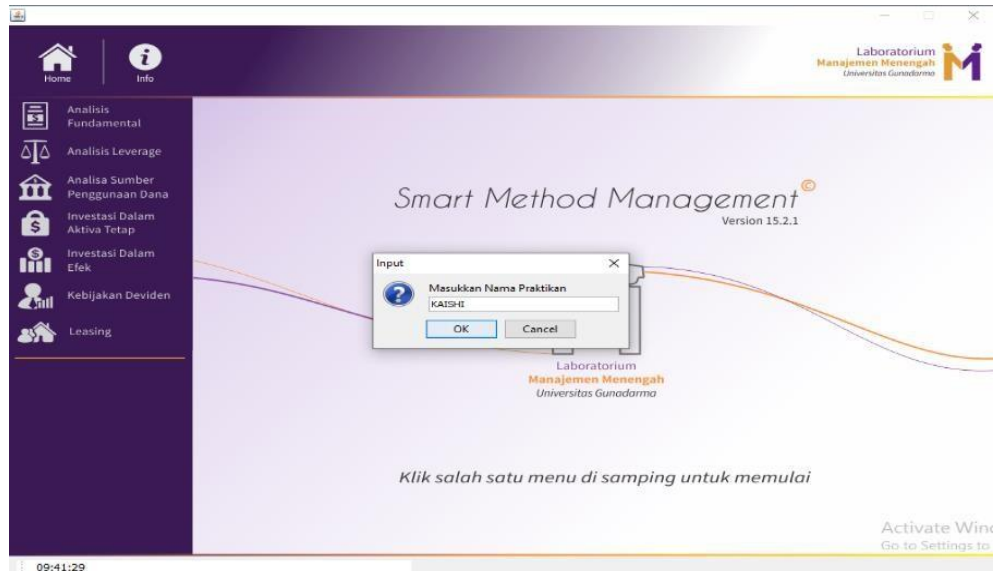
Home
Info

Laboratorium
Manajemen Menengah
Universitas Gunadarma

Analisis Fundamental
Analisis Leverage
Analisa Sumber Penggunaan Dana
Investasi Dalam Aktiva Tetap
Investasi Dalam Efek
Kebijakan Deviden
Leasing

Smart Method Management©
Version 15.2.1

Input
Masukkan Nama Praktikan
KAISHI
OK
Cancel

Laboratorium
Manajemen Menengah
Universitas Gunadarma

Klik salah satu menu di samping untuk memulai

Activate Win
Go to Settings to

09:41:29